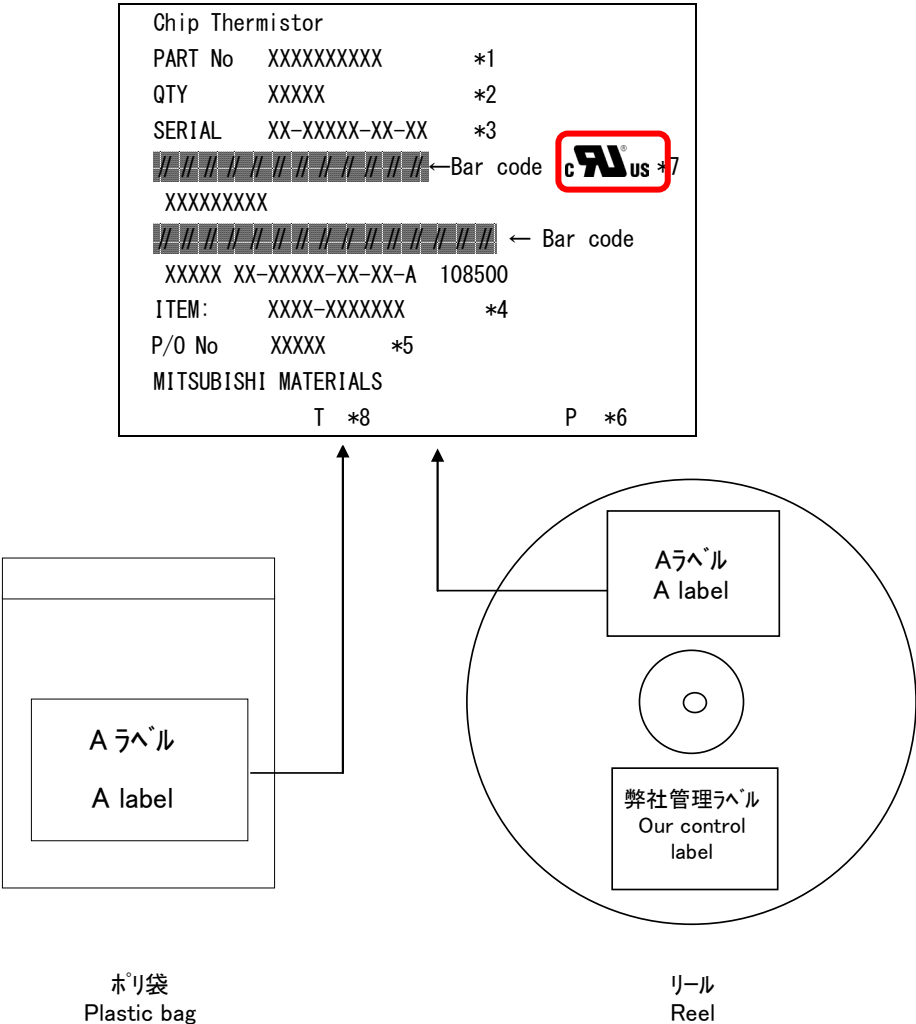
Chip Thermistor
PART No XXXXXXXXXX *1
QTY XXXXX *2
SERIAL XX-XXXXX-XX-XX *3
←Bar code c US *7
XXXXXXXXX
← Bar code
XXXXX XX-XXXXX-XX-XX-A 108500
ITEM: XXXX-XXXXXXX *4
P/O No XXXXX *5
MITSUBISHI MATERIALS
T *8 P *6

Aラベル
A label

Aラベル
A label

弊社管理ラベル
Our control label

ポリ袋
Plastic bag

リール
Reel